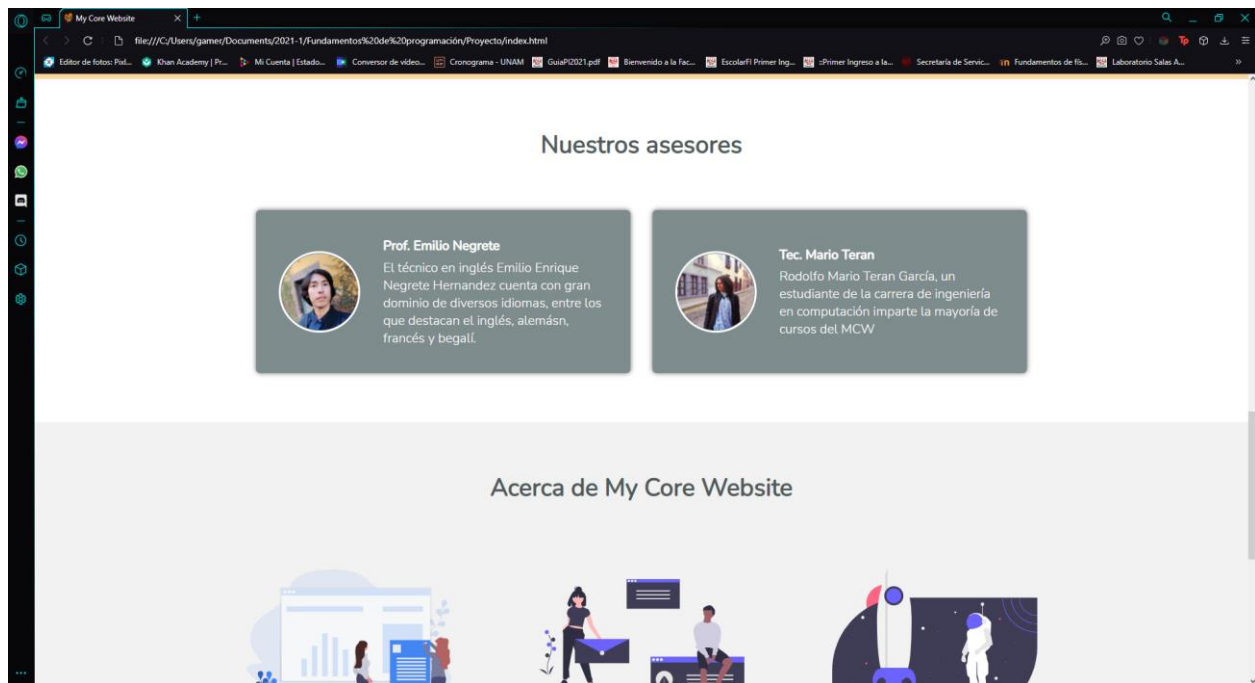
My Core Website

file:///C:/Users/gamer/Documents/2021-1/Fundamentos%20de%20programación/Proyecto/index.html

Editor de fotos: Pixl... Khan Academy | Pr... Mi Cuenta | Estado... Conversor de video... Cronograma - UNAM GuiaPI2021.pdf Bienvenido a la Fac... EscolarFI Primer Ing... :Primer Ingreso a la... Secretaría de Servic... Fundamentos de fís... Laboratorio Salas A...

Nuestros asesores

Prof. Emilio Negrete

El técnico en inglés Emilio Enrique Negrete Hernandez cuenta con gran dominio de diversos idiomas, entre los que destacan el inglés, alemásn, francés y begalí.

Tec. Mario Teran

Rodolfo Mario Teran García, un estudiante de la carrera de ingeniería en computación imparte la mayoría de cursos del MCW

Acerca de My Core Website